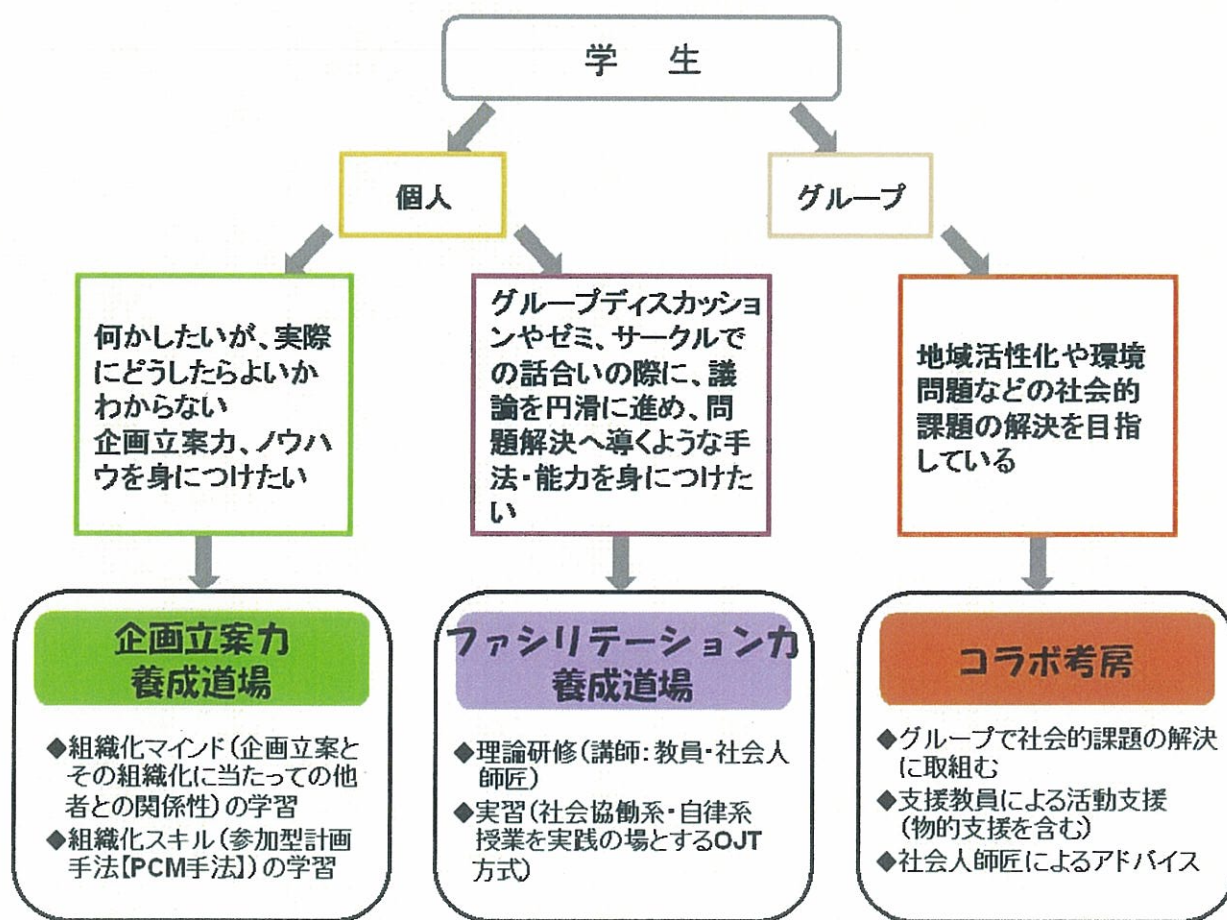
学　生

個人

グループ

何かしたいが、実際にどうしたらよいかわからない
企画立案力、ノウハウを身につけたい

グループディスカッションやゼミ、サークルでの話合いの際に、議論を円滑に進め、問題解決へ導くような手法・能力を身につけたい

地域活性化や環境問題などの社会的課題の解決を目指している

企画立案力
養成道場

◆組織化マインド（企画立案とその組織化に当たっての他者との関係性）の学習
◆組織化スキル（参加型計画手法【PCM手法】）の学習

ファシリテーション力
養成道場

◆理論研修（講師：教員・社会人師匠）
◆実習（社会協働系・自律系授業を実践の場とするOJT方式）

コラボ考房

◆グループで社会的課題の解決に取組む
◆支援教員による活動支援（物的支援を含む）
◆社会人師匠によるアドバイス